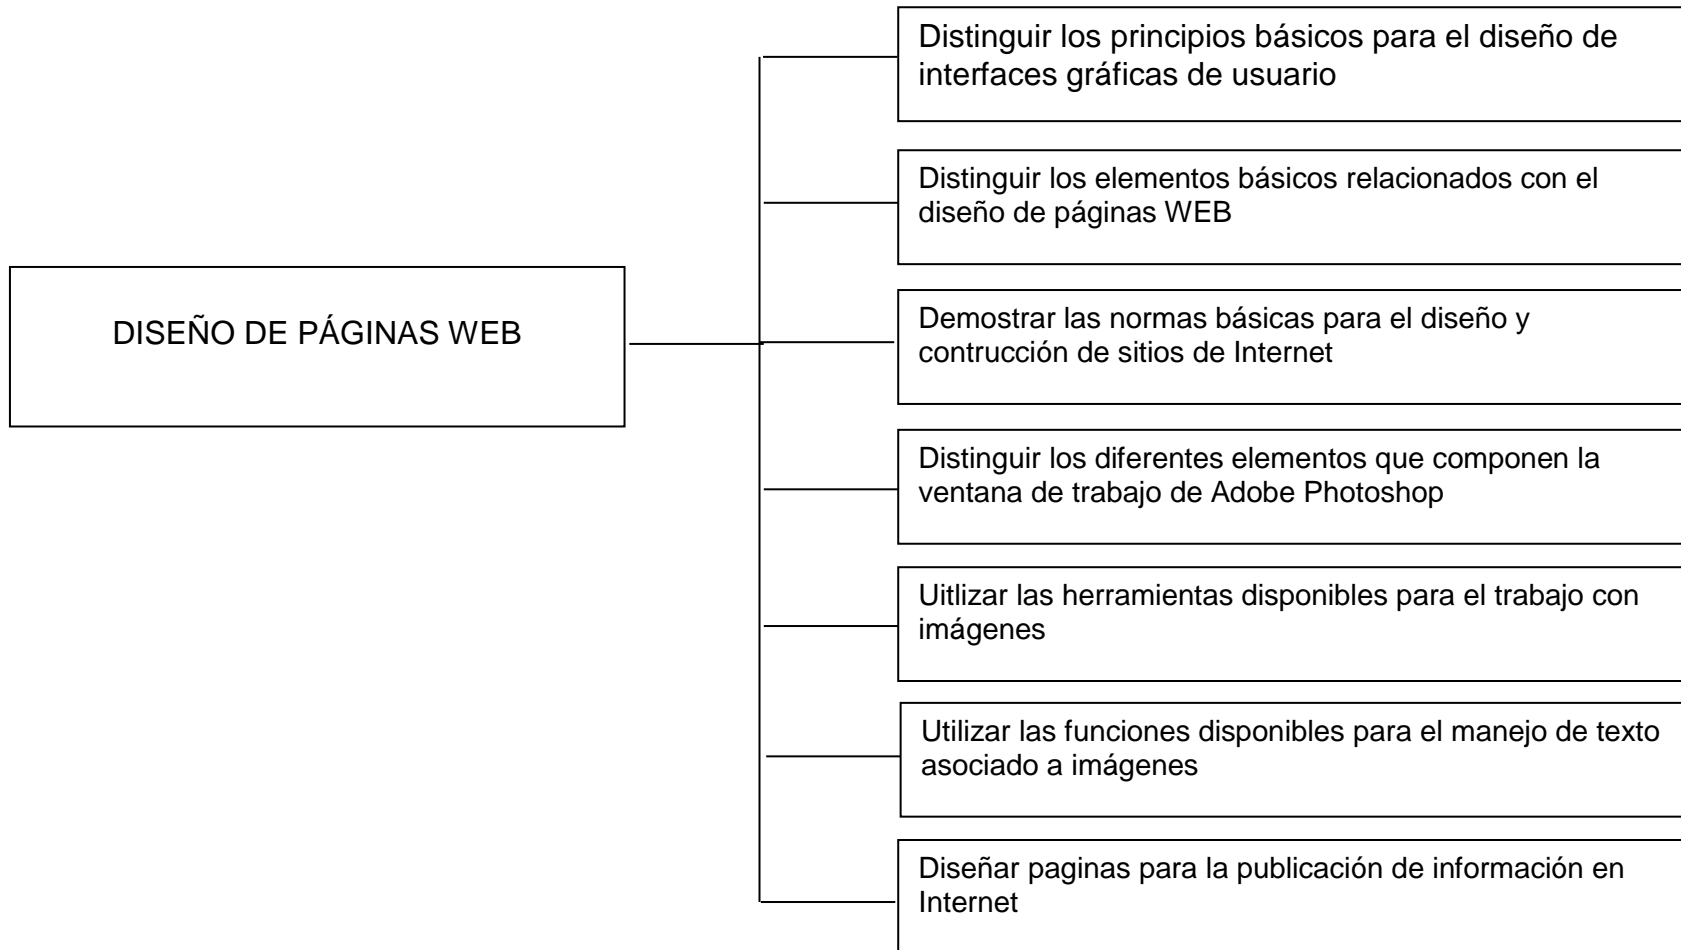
DISEÑO DE PÁGINAS WEB

Distinguir los principios básicos para el diseño de interfaces gráficas de usuario

Distinguir los elementos básicos relacionados con el diseño de páginas WEB

Demostrar las normas básicas para el diseño y contrucción de sitios de Internet

Distinguir los diferentes elementos que componen la ventana de trabajo de Adobe Photoshop

Uitlizar las herramientas disponibles para el trabajo con imágenes

Utilizar las funciones disponibles para el manejo de texto asociado a imágenes

Diseñar paginas para la publicación de información en Internet